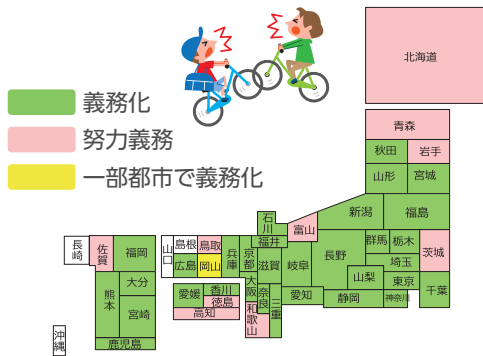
義務化
努力義務
一部都市で義務化

北海道
青森
秋田
岩手
山形
宮城
新潟
福島
石川
富山
福井
群馬
栃木
茨城
長野
埼玉
山梨
東京
千葉
岐阜
静岡
神奈川
愛知
滋賀
京都
三重
奈良
和歌山
大阪
兵庫
鳥取
岡山
島根
広島
山口
香川
徳島
愛媛
高知
福岡
佐賀
長崎
大分
熊本
宮崎
鹿児島
沖縄